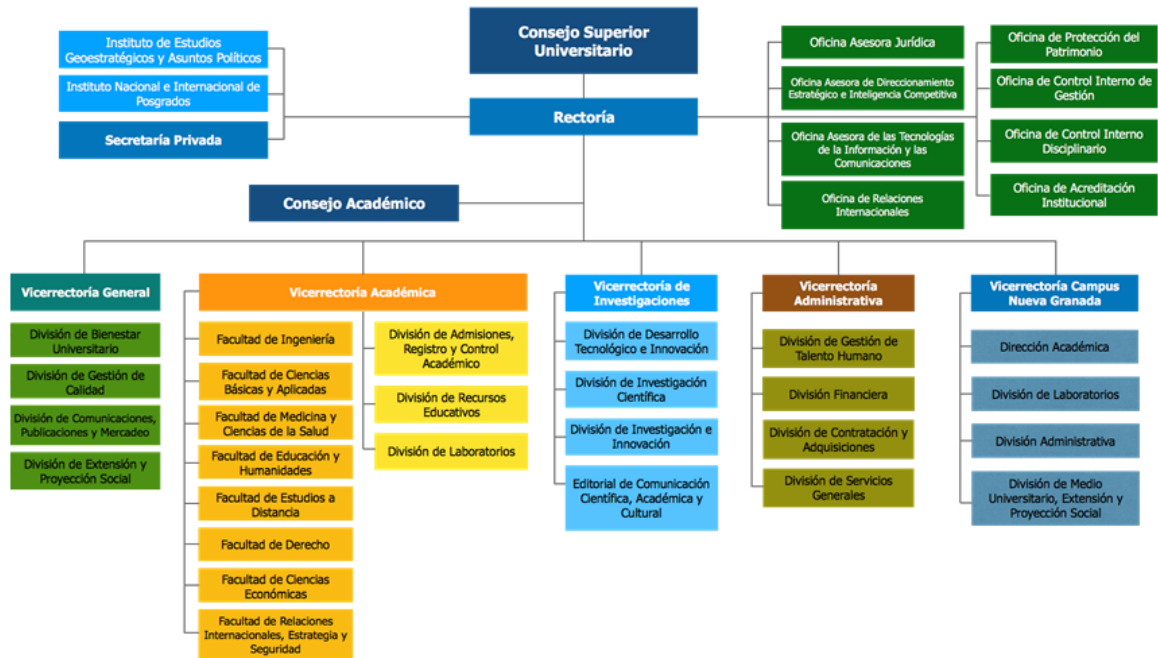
Consejo Superior Universitario

Instituto de Estudios Geoestratégicos y Asuntos Políticos

Instituto Nacional e Internacional de Posgrados

Secretaría Privada

Rectoría

Oficina Asesora Jurídica

Oficina Asesora de Direccionamiento Estratégico e Inteligencia Competitiva

Oficina Asesora de las Tecnologías de la Información y las Comunicaciones

Oficina de Relaciones Internacionales

Oficina de Protección del Patrimonio

Oficina de Control Interno de Gestión

Oficina de Control Interno Disciplinario

Oficina de Acreditación Institucional

Consejo Académico

Vicerrectoría General

División de Bienestar Universitario

División de Gestión de Calidad

División de Comunicaciones, Publicaciones y Mercadeo

División de Extensión y Proyección Social

Vicerrectoría Académica

Facultad de Ingeniería

Facultad de Ciencias Básicas y Aplicadas

Facultad de Medicina y Ciencias de la Salud

Facultad de Educación y Humanidades

Facultad de Estudios a Distancia

Facultad de Derecho

Facultad de Ciencias Económicas

Facultad de Relaciones Internacionales, Estrategia y Seguridad

División de Admisiones, Registro y Control Académico

División de Recursos Educativos

División de Laboratorios

Vicerrectoría de Investigaciones

División de Desarrollo Tecnológico e Innovación

División de Investigación Científica

División de Investigación e Innovación

Editorial de Comunicación Científica, Académica y Cultural

Vicerrectoría Administrativa

División de Gestión de Talento Humano

División Financiera

División de Contratación y Adquisiciones

División de Servicios Generales

Vicerrectoría Campus Nueva Granada

Dirección Académica

División de Laboratorios

División Administrativa

División de Medio Universitario, Extensión y Proyección Social